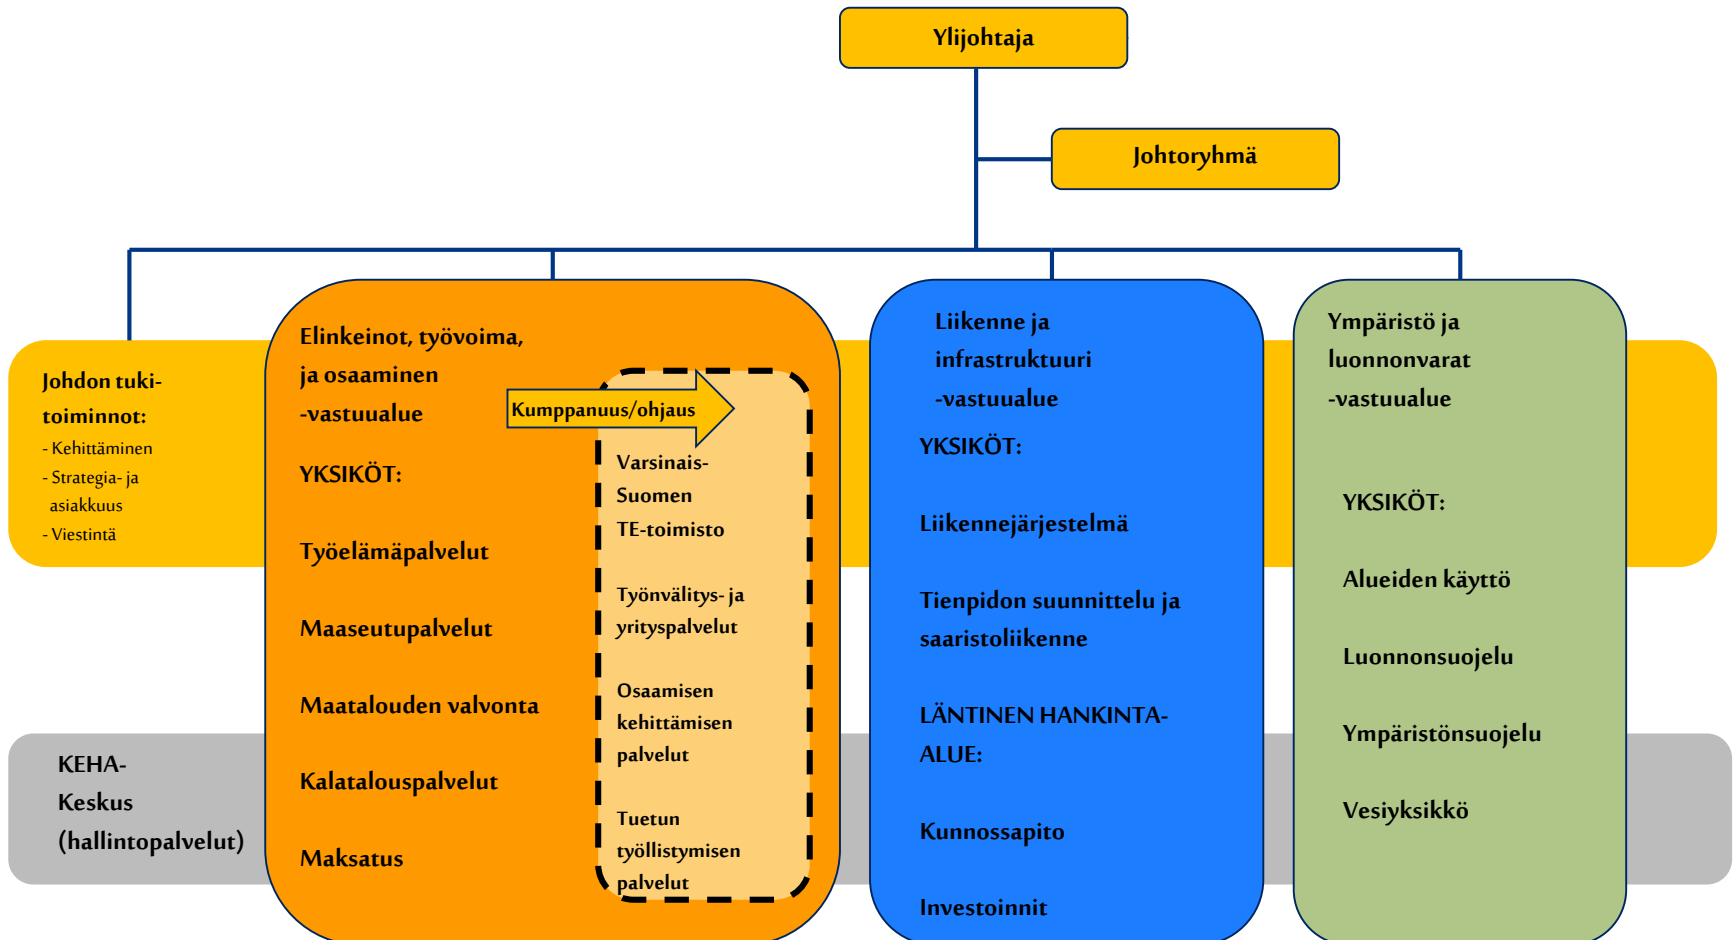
Ylijohtaja

Johtoryhmä

Johdon tuki-toiminnot:
- Kehittäminen
- Strategia- ja asiakkuus
- Viestintä

KEHA-Keskus (hallintopalvelut)

Elinkeinot, työvoima, ja osaaminen -vastuualue

Kumppanuus/ohjaus

YKSIKÖT:

Työelämäpalvelut

Maaseutupalvelut

Maatalouden valvonta

Kalatalouspalvelut

Maksatus

Varsinais-Suomen TE-toimisto

Työnvälitys- ja yrityspalvelut

Osaamisen kehittämisen palvelut

Tuetun työllistymisen palvelut

Liikenne ja infrastruktuuri -vastuualue

YKSIKÖT:

Liikennejärjestelmä

Tienpidon suunnittelu ja saaristoliikenne

LÄNTINEN HANKINTA-ALUE:

Kunnossapito

Investoinnit

Ympäristö ja luonnonvarat -vastuualue

YKSIKÖT:

Alueiden käyttö

Luonnonsuojelu

Ympäristönsuojelu

Vesiyksikkö